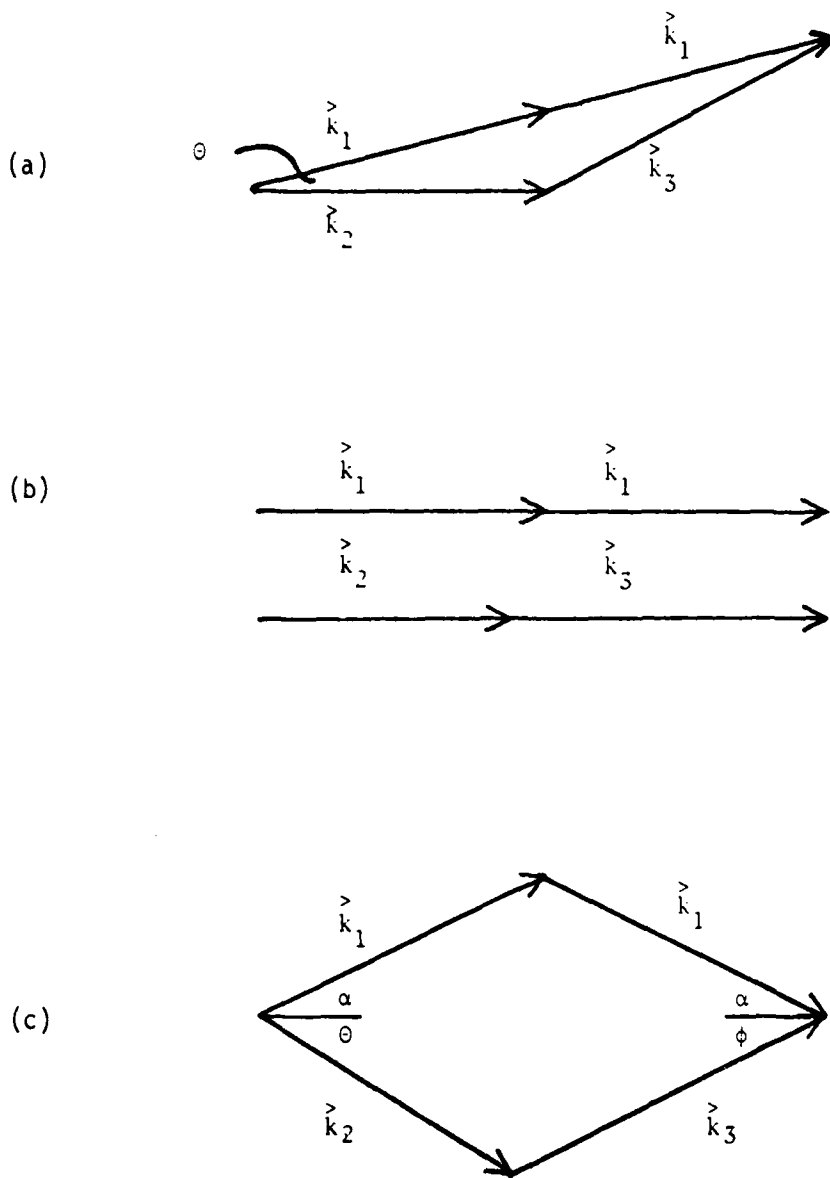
(a)

$\Theta$

$\vec{k}_1$

$\vec{k}_1$

$\vec{k}_3$

$\vec{k}_2$

(b)

$\vec{k}_1$

$\vec{k}_1$

$\vec{k}_2$

$\vec{k}_3$

(c)

$\vec{k}_1$

$\vec{k}_1$

$\alpha$

$\Theta$

$\alpha$

$\phi$

$\vec{k}_2$

$\vec{k}_3$